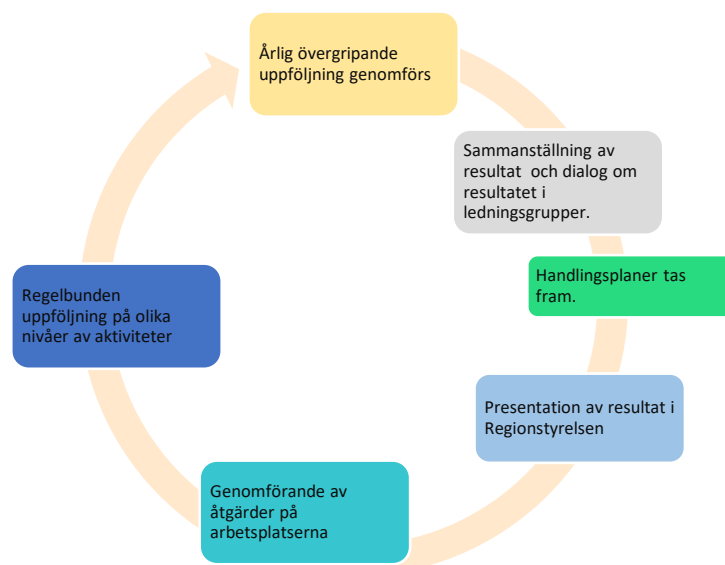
Årlig övergripande uppföljning genomförs

Sammanställning av resultat och dialog om resultatet i ledningsgrupper.

Handlingsplaner tas fram.

Presentation av resultat i Regionstyrelsen

Genomförande av åtgärder på arbetsplatserna

Regelbunden uppföljning på olika nivåer av aktiviteter